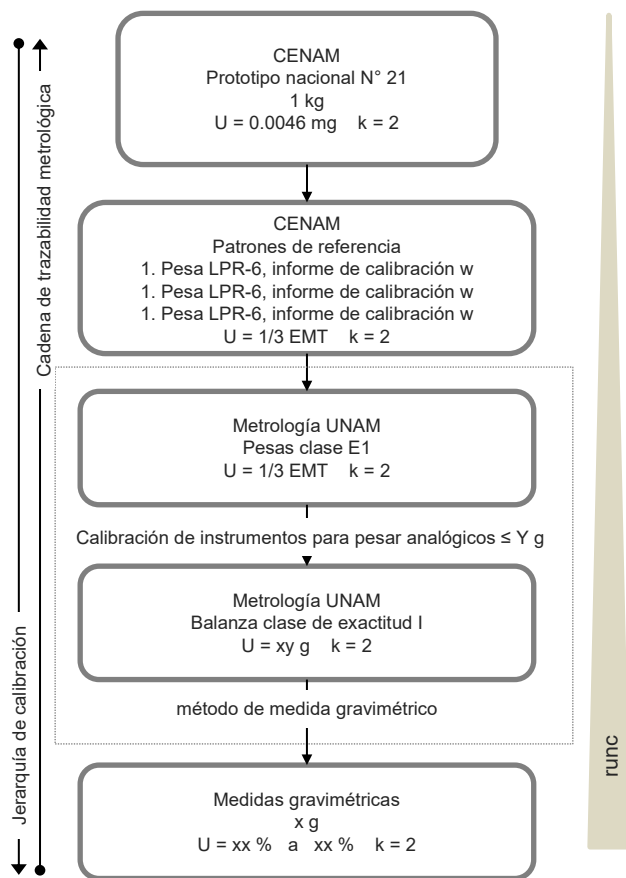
Cadena de trazabilidad metrológica

CENAM
Prototipo nacional N° 21
1 kg
U = 0.0046 mg k = 2

CENAM
Patrones de referencia
1. Pesa LPR-6, informe de calibración w
1. Pesa LPR-6, informe de calibración w
1. Pesa LPR-6, informe de calibración w
U = 1/3 EMT k = 2

Metrología UNAM
Pesas clase E1
U = 1/3 EMT k = 2

Calibración de instrumentos para pesar analógicos ≤ Y g

Metrología UNAM
Balanza clase de exactitud I
U = xy g k = 2

método de medida gravimétrico

Medidas gravimétricas
x g
U = xx % a xx % k = 2

Jerarquía de calibración

runc